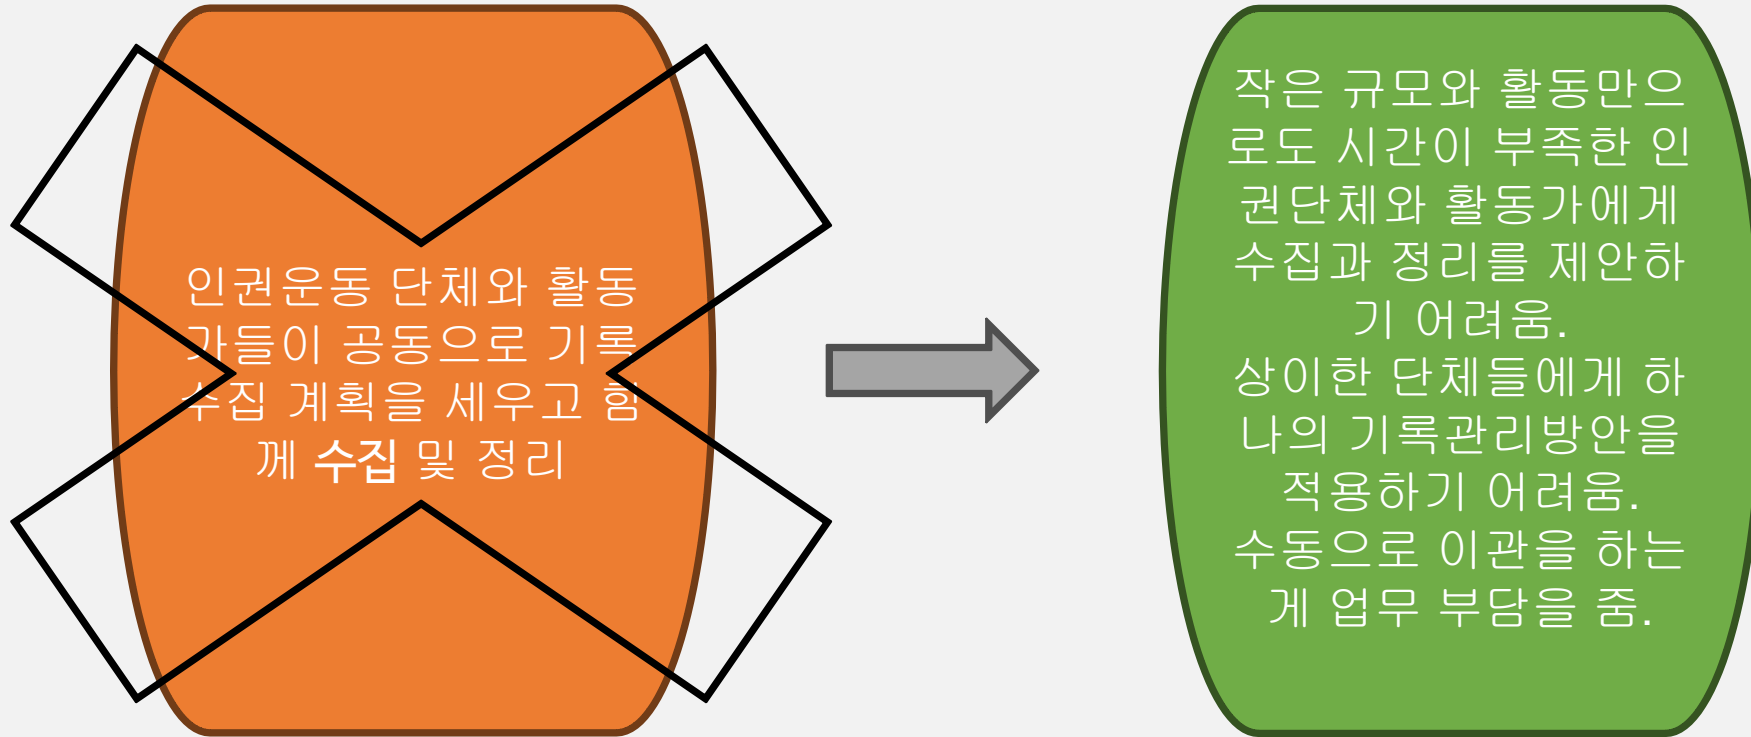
인권운동 단체와 활동가들이 공동으로 기록 수집 계획을 세우고 함께 **수집** 및 정리

작은 규모와 활동만으로도 시간이 부족한 인권단체와 활동가에게 수집과 정리를 제안하기 어려움.
상이한 단체들에게 하나의 기록관리방안을 적용하기 어려움.
수동으로 이관을 하는 게 업무 부담을 줌.